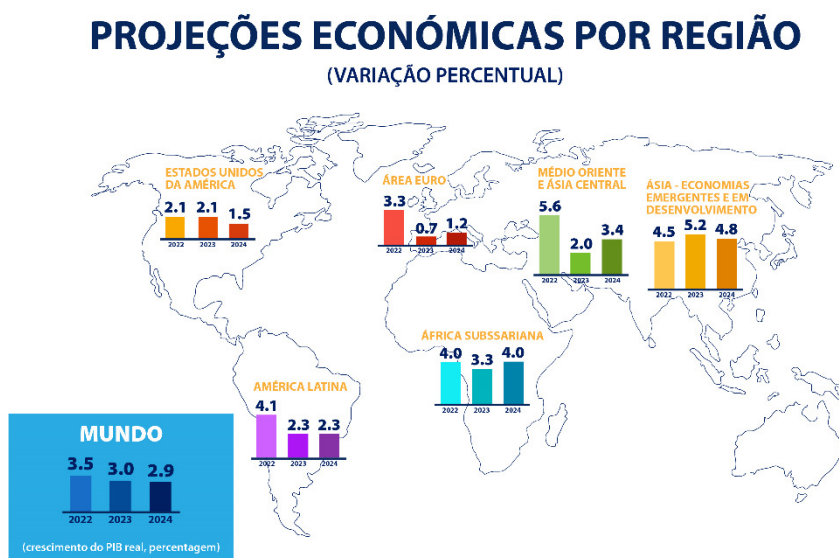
PROJEÇÕES ECONÓMICAS POR REGIÃO
(VARIAÇÃO PERCENTUAL)

ESTADOS UNIDOS DA AMÉRICA
2.1 2.1 1.5
2022 2023 2024

ÁREA EURO
3.3 0.7 1.2
2022 2023 2024

MÉDIO ORIENTE E ÁSIA CENTRAL
5.6 2.0 3.4
2022 2023 2024

ÁSIA - ECONOMIAS EMERGENTES E EM DESENVOLVIMENTO
4.5 5.2 4.8
2022 2023 2024

ÁFRICA SUBSSARIANA
4.0 3.3 4.0
2022 2023 2024

AMÉRICA LATINA
4.1 2.3 2.3
2022 2023 2024

MUNDO
3.5 3.0 2.9
2022 2023 2024
(crescimento do PIB real, percentagem)